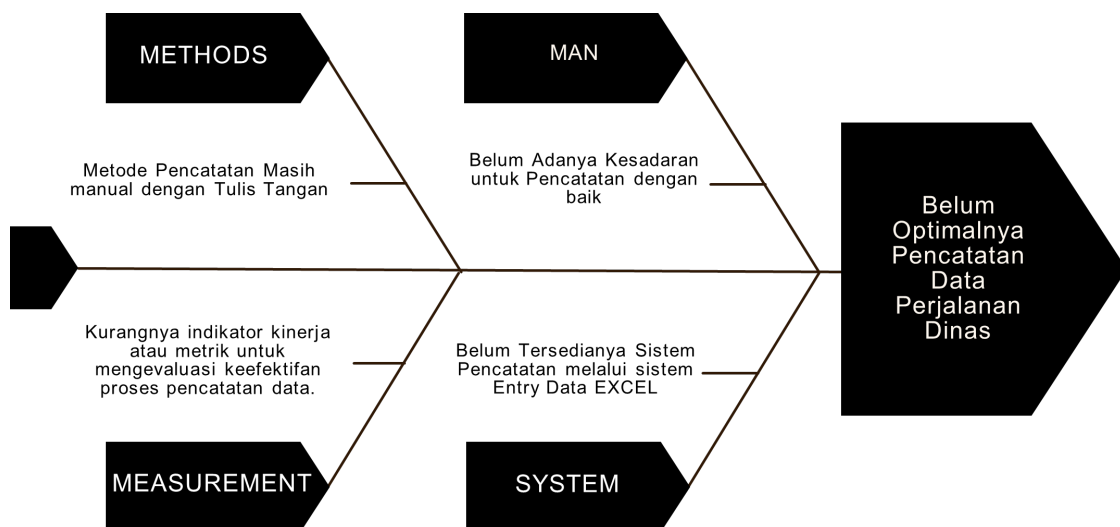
METHODS

MAN

Metode Pencatatan Masih manual dengan Tulis Tangan

Belum Adanya Kesadaran untuk Pencatatan dengan baik

Belum Optimalnya Pencatatan Data Perjalanan Dinas

Kurangnya indikator kinerja atau metrik untuk mengevaluasi keefektifan proses pencatatan data.

Belum Tersedianya Sistem Pencatatan melalui sistem Entry Data EXCEL

MEASUREMENT

SYSTEM